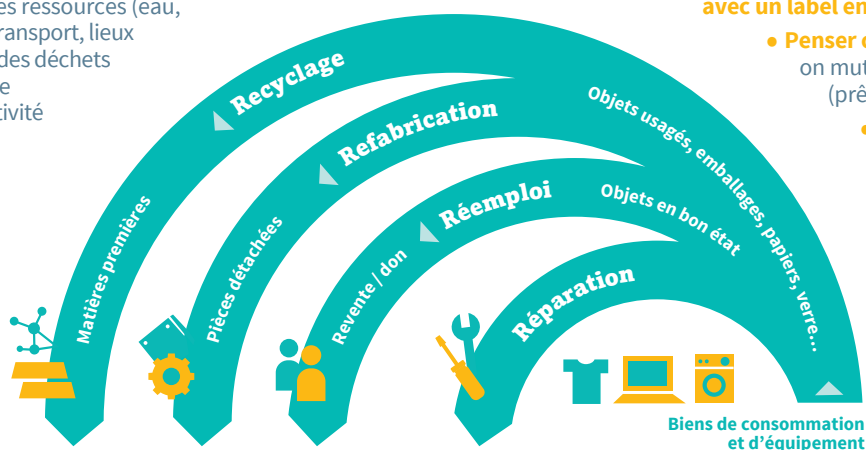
es ressources (eau, ransport, lieux des déchets e tivité

avec un label en

● Penser c
on mut
(prê

Recyclage

Refabrication

Réemploi

Réparation

Matières premières

Pièces détachées

Revente / don

Objets usagés, emballages, papiers, verre...

Objets en bon état

Biens de consommation et d'équipement